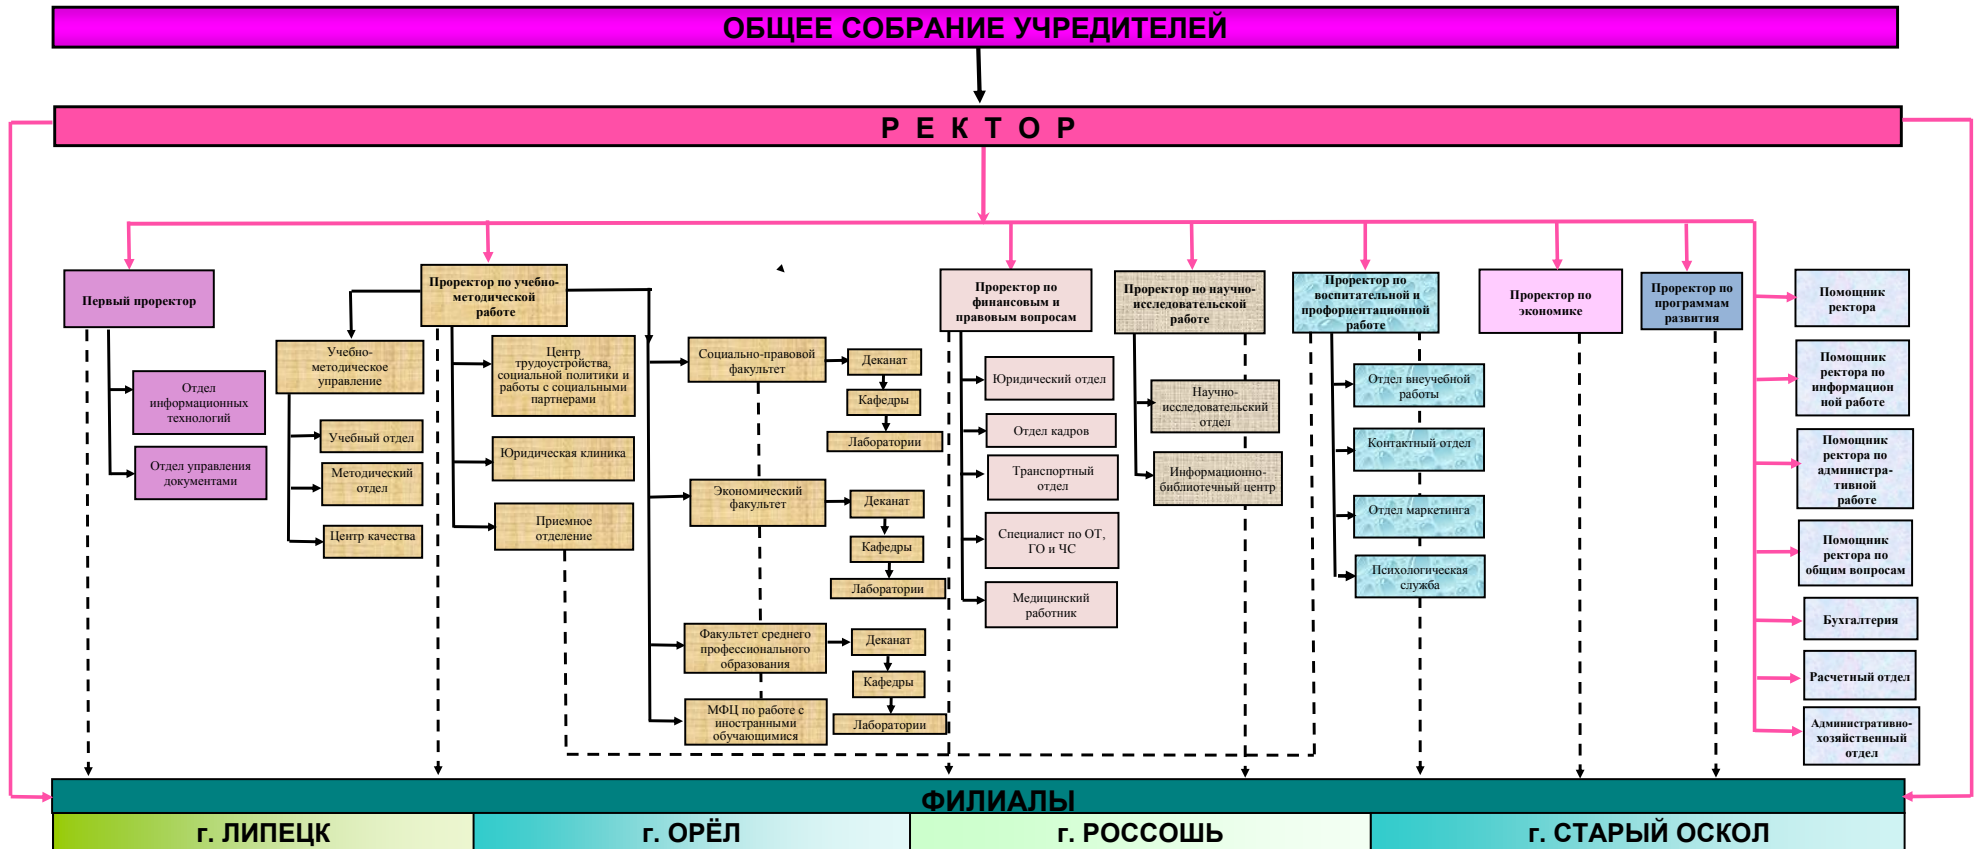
ОБЩЕЕ СОБРАНИЕ УЧРЕДИТЕЛЕЙ

Р Е К Т О Р

Первый проректор

Отдел информационных технологий

Отдел управления документами

Проректор по учебно-методической работе

Учебно-методическое управление

Учебный отдел

Методический отдел

Центр качества

Центр трудоустройства, социальной политики и работы с социальными партнерами

Юридическая клиника

Приемное отделение

Социально-правовой факультет

Деканат

Кафедры

Лаборатории

Экономический факультет

Деканат

Кафедры

Лаборатории

Факультет среднего профессионального образования

Деканат

Кафедры

Лаборатории

МФЦ по работе с иностранными обучающимися

Проректор по финансовым и правовым вопросам

Юридический отдел

Отдел кадров

Транспортный отдел

Специалист по ОТ, ГО и ЧС

Медицинский работник

Проректор по научно-исследовательской работе

Научно-исследовательский отдел

Информационно-библиотечный центр

Проректор по воспитательной и профориентационной работе

Отдел внеучебной работы

Контактный отдел

Отдел маркетинга

Психологическая служба

Проректор по экономике

Проректор по программам развития

Помощник ректора

Помощник ректора по информационной работе

Помощник ректора по административной работе

Помощник ректора по общим вопросам

Бухгалтерия

Расчетный отдел

Административно-хозяйственный отдел

ФИЛИАЛЫ

г. ЛИПЕЦК

г. ОРЁЛ

г. РОССОШЬ

г. СТАРЫЙ ОСКОЛ